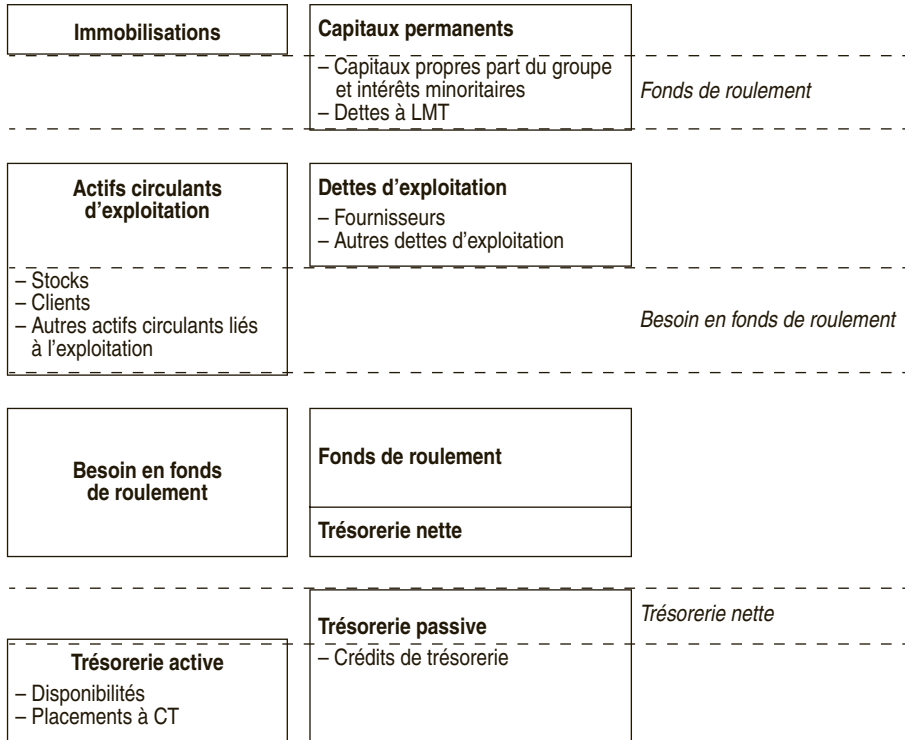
Immobilisations

Capitaux permanents

– Capitaux propres part du groupe et intérêts minoritaires
– Dettes à LMT

Fonds de roulement

Actifs circulants d'exploitation

Dettes d'exploitation
– Fournisseurs
– Autres dettes d'exploitation

– Stocks
– Clients
– Autres actifs circulants liés à l'exploitation

Besoin en fonds de roulement

Besoin en fonds de roulement

Fonds de roulement

Trésorerie nette

Trésorerie passive
– Crédits de trésorerie

Trésorerie nette

Trésorerie active
– Disponibilités
– Placements à CT